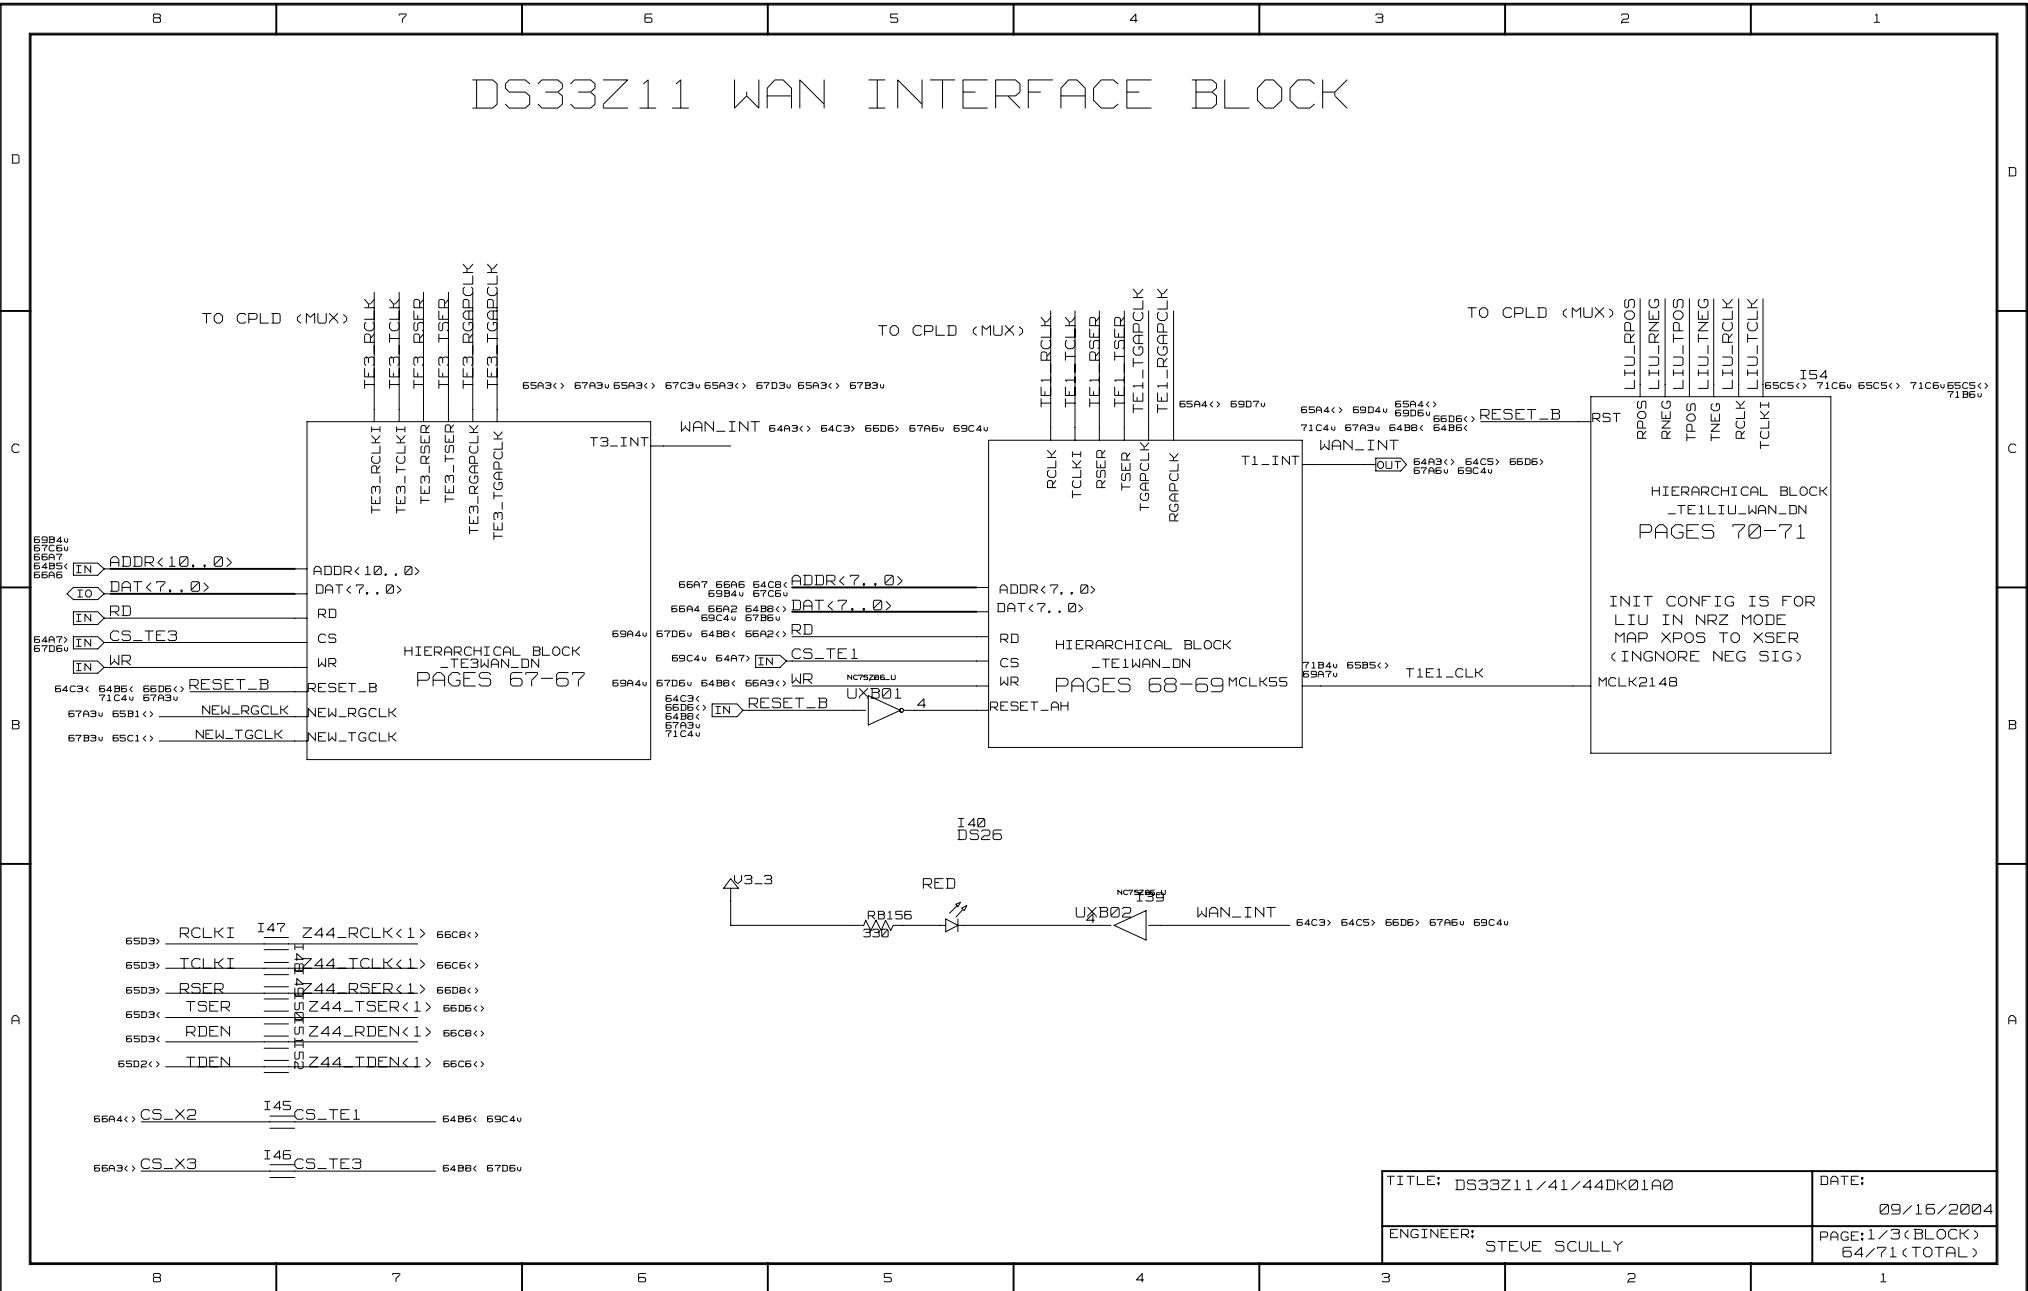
8 7 6 5 4 3 2 1

D

DS33Z11 WAN INTERFACE BLOCK

TO CPLD (MUX)

TE3_RCLK TE3_TCLK TE3_RSER TE3_TSER TE3_RGAPCLK TE3_TGAPCLK

65A3<> 67A3v 65A3<> 67C3v 65A3<> 67D3v 65A3<> 67B3v

TE3_RCLKI TE3_TCLKI TE3_RSER TE3_TSER TE3_RGAPCLK TE3_TGAPCLK

T3_INT

WAN_INT 64A3<> 64C3> 66D6> 67A6v 69C4v

69B4v 67C6v 66A7 64B5< 66A6

IN ADDR<10..0>
IO DAT<7..0>
IN RD
64A7> 67D6v IN CS_TE3
IN WR
64C3< 64B6< 66D6<> 71C4v 67A3v RESET_B
67A3v 65B1<> NEW_RGCLK
67B3v 65C1<> NEW_TGCLK

ADDR<10..0>
DAT<7..0>
RD
CS
WR
RESET_B
NEW_RGCLK
NEW_TGCLK

HIERARCHICAL BLOCK
_TE3WAN_DN
PAGES 67-67

69A4v
69A4v

TO CPLD (MUX)

TE1_RCLK TE1_TCLK TE1_RSER TE1_TSER TE1_TGAPCLK TE1_RGAPCLK

65A4<> 69D7v

RCLK TCLKI RSER TSER TGAPCLK RGAPCLK

T1_INT

66A7 66A6 64C8<> 69B4v 67C6v ADDR<7..0>
66A4 66A2 64B8<> 69C4v 67B6v DAT<7..0>
69A4v 67D6v 64B8< 66A2<> RD
69C4v 64A7> IN CS_TE1
69A4v 67D6v 64B8< 66A3<> WR
64C3< 66D6<> 64B8< 67A3v 71C4v IN RESET_B

NC7SZ06_U
UXB01
4

ADDR<7..0>
DAT<7..0>
RD
CS
WR
RESET_AH

HIERARCHICAL BLOCK
_TE1WAN_DN
PAGES 68-69
MCLK55

65A4<> 69D4v 65A4<> 69D6v 66D6<> RESET_B
71C4v 67A3v 64B8< 64B6<
WAN_INT
OUT 64A3<> 64C5> 66D6> 67A6v 69C4v

71B4v 65B5<> 69A7v T1E1_CLK

TO CPLD (MUX)

LIU_RPOS LIU_RNEG LIU_TPOS LIU_TNEG LIU_RCLK LIU_TCLK

I54
65C5<> 71C6v 65C5<> 71C6v 65C5<> 71B6v

RST RPOS RNEG TPOS TNEG RCLK TCLKI

HIERARCHICAL BLOCK
_TE1LIU_WAN_DN
PAGES 70-71

INIT CONFIG IS FOR
LIU IN NRZ MODE
MAP XPOS TO XSER
(INGNORE NEG SIG)

MCLK2148

C

B

I40
DS26

V3_3

RED

R8156
330

NC7SZ06_U
I39
UXB02
4

WAN_INT 64C3> 64C5> 66D6> 67A6v 69C4v

65D3> RCLKI I47 Z44_RCLK<1> 66C8<>
65D3> TCLKI I48 Z44_TCLK<1> 66C6<>
65D3> RSER I49 Z44_RSER<1> 66D8<>
65D3< TSER I50 Z44_TSER<1> 66D6<>
65D3< RDEN I51 Z44_RDEN<1> 66C8<>
65D2<> TDEN I52 Z44_TDEN<1> 66C6<>

66A4<> CS_X2 I45 CS_TE1 64B6< 69C4v

66A3<> CS_X3 I46 CS_TE3 64B8< 67D6v

A

TITLE: DS33Z11/41/44DK01A0
DATE: 09/16/2004
ENGINEER: STEVE SCULLY
PAGE: 1/3(BLOCK) 64/71(TOTAL)

8 7 6 5 4 3 2 1